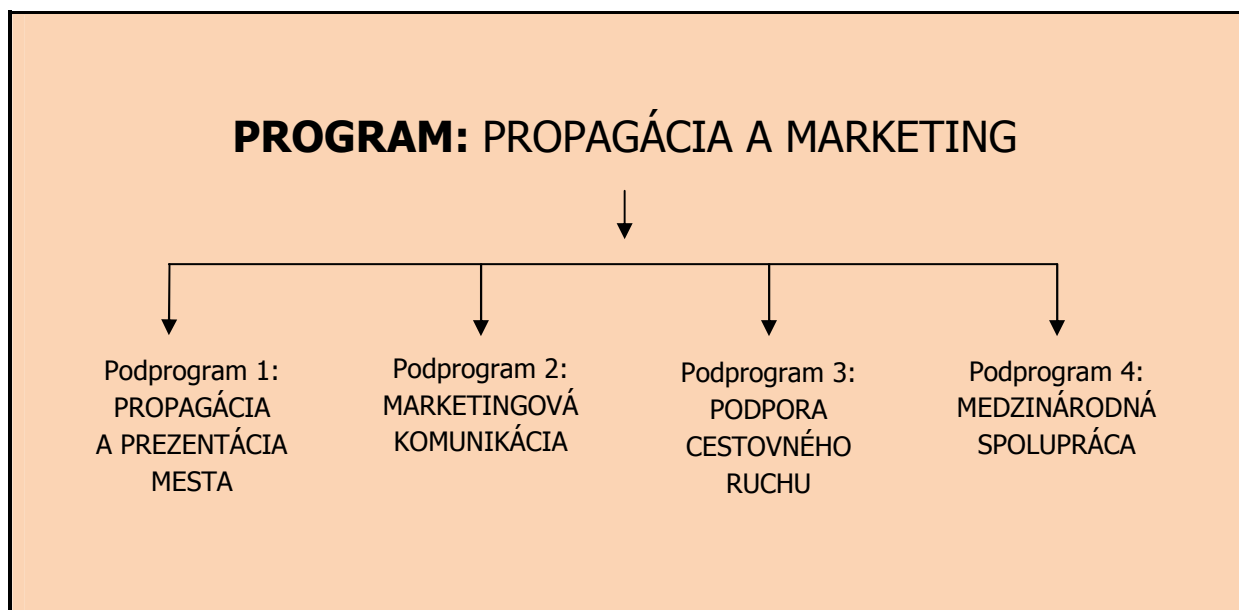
**PROGRAM:** PROPAGÁCIA A MARKETING

Podprogram 1: PROPAGÁCIA A PREZENTÁCIA MESTA

Podprogram 2: MARKETINGOVÁ KOMUNIKÁCIA

Podprogram 3: PODPORA CESTOVNÉHO RUCHU

Podprogram 4: MEDZINÁRODNÁ SPOLUPRÁCA